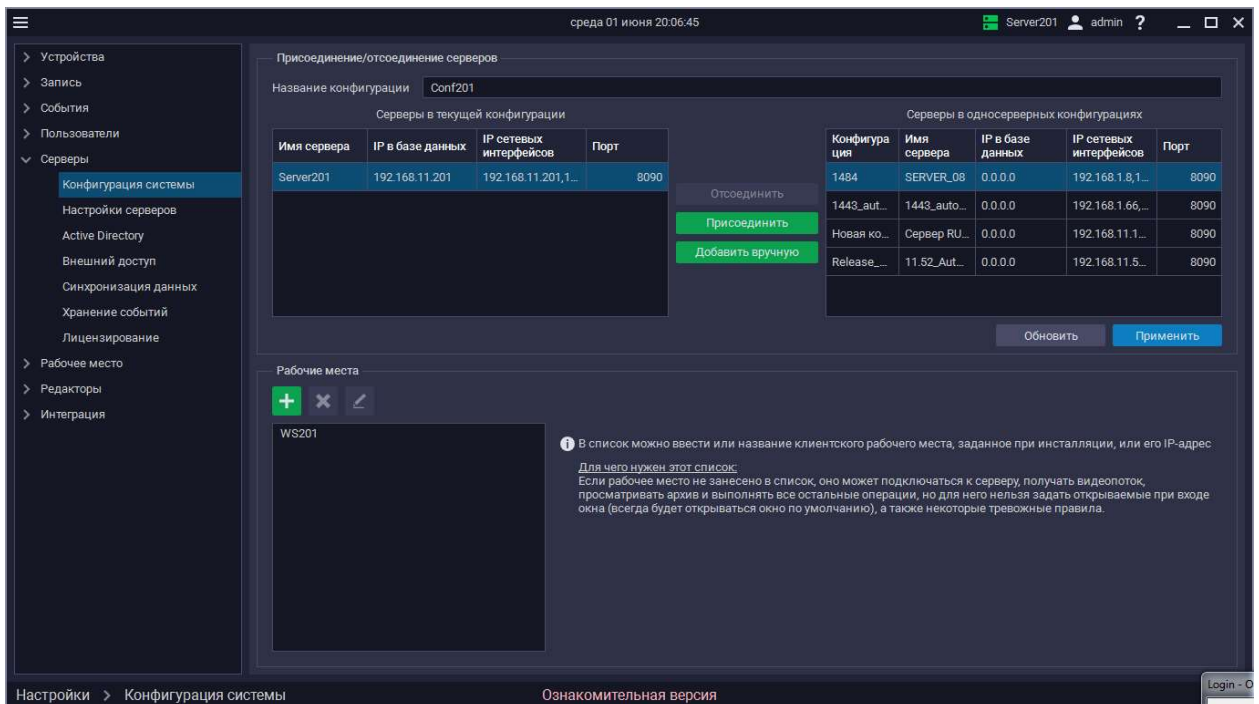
среда 01 июня 20:06:45

Server201 admin ?

> Устройства
> Запись
> События
> Пользователи
Серверы
Конфигурация системы
Настройки серверов
Active Directory
Внешний доступ
Синхронизация данных
Хранение событий
Лицензирование
> Рабочее место
> Редакторы
> Интеграция

Присоединение/отсоединение серверов

Название конфигурации Conf201

Серверы в текущей конфигурации

| Имя сервера | IP в базе данных | IP сетевых интерфейсов | Порт |
|---|---|---|---|
| Server201 | 192.168.11.201 | 192.168.11.201,1... | 8090 |

Отсоединить
Присоединить
Добавить вручную

Серверы в односерверных конфигурациях

| Конфигура ция | Имя сервера | IP в базе данных | IP сетевых интерфейсов | Порт |
|---|---|---|---|---|
| 1484 | SERVER_08 | 0.0.0.0 | 192.168.1.8,1... | 8090 |
| 1443_aut... | 1443_auto... | 0.0.0.0 | 192.168.1.66,... | 8090 |
| Новая ко... | Сервер RU... | 0.0.0.0 | 192.168.11.1... | 8090 |
| Release_... | 11.52_Aut... | 0.0.0.0 | 192.168.11.5... | 8090 |

Обновить
Применить

Рабочие места

WS201

В список можно ввести или название клиентского рабочего места, заданное при инсталляции, или его IP-адрес

Для чего нужен этот список:
Если рабочее место не занесено в список, оно может подключаться к серверу, получать видеопоток, просматривать архив и выполнять все остальные операции, но для него нельзя задать открываемые при входе окна (всегда будет открываться окно по умолчанию), а также некоторые тревожные правила.

Настройки > Конфигурация системы

Ознакомительная версия

Login - O